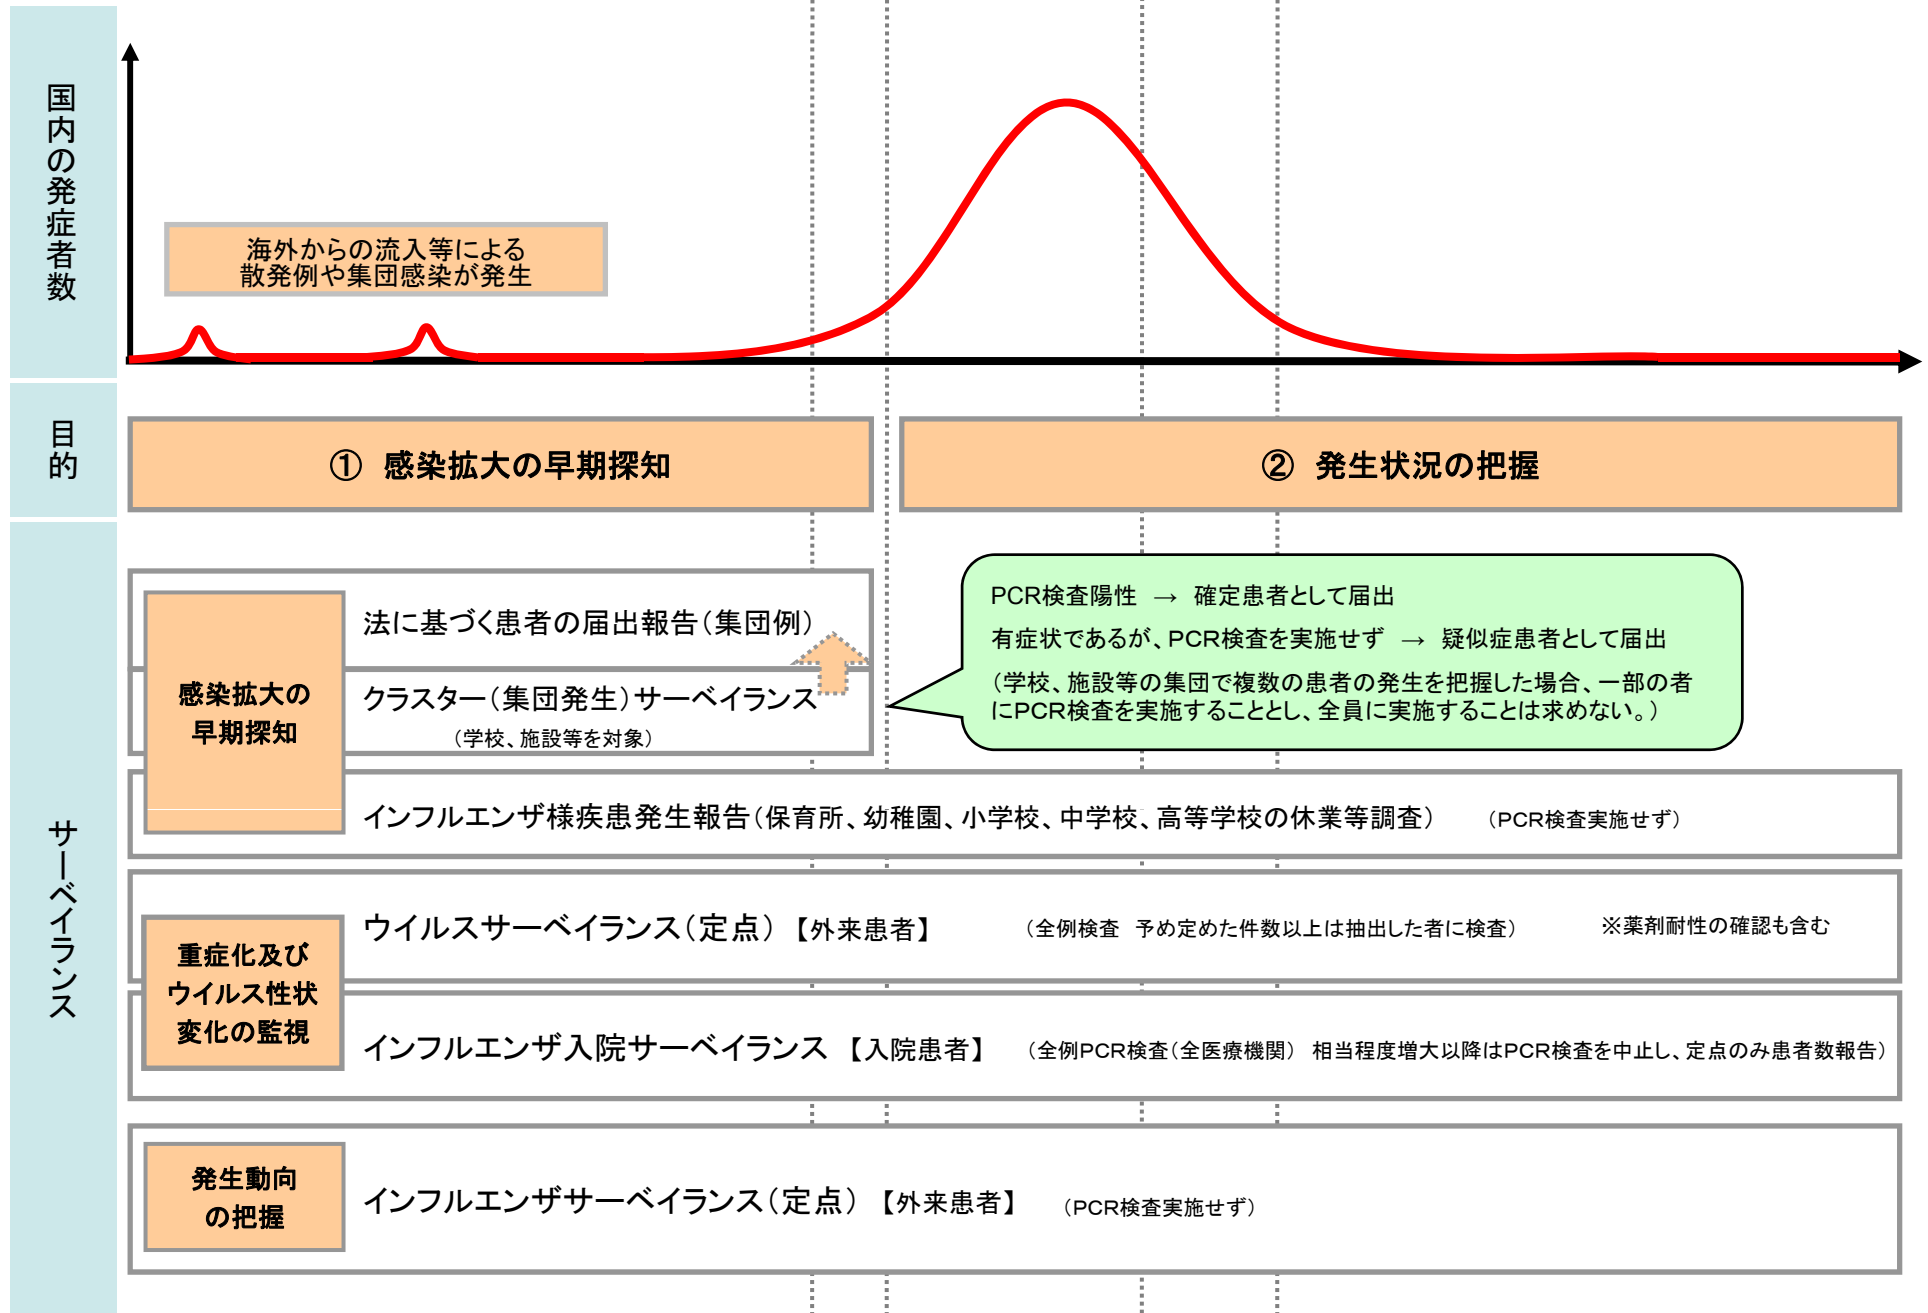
国内の発症者数

海外からの流入等による
散発例や集団感染が発生

目的

① 感染拡大の早期探知

② 発生状況の把握

サーベイランス

感染拡大の早期探知

法に基づく患者の届出報告（集団例）

クラスター（集団発生）サーベイランス
（学校、施設等を対象）

PCR検査陽性 → 確定患者として届出
有症状であるが、PCR検査を実施せず → 疑似症患者として届出
（学校、施設等の集団で複数の患者の発生を把握した場合、一部の者にPCR検査を実施することとし、全員に実施することは求めない。）

インフルエンザ様疾患発生報告（保育所、幼稚園、小学校、中学校、高等学校の休業等調査） （PCR検査実施せず）

重症化及びウイルス性状変化の監視

ウイルスサーベイランス（定点）【外来患者】 （全例検査 予め定めた件数以上は抽出した者に検査） ※薬剤耐性の確認も含む

インフルエンザ入院サーベイランス 【入院患者】 （全例PCR検査（全医療機関） 相当程度増大以降はPCR検査を中止し、定点のみ患者数報告）

発生動向の把握

インフルエンザサーベイランス（定点）【外来患者】 （PCR検査実施せず）